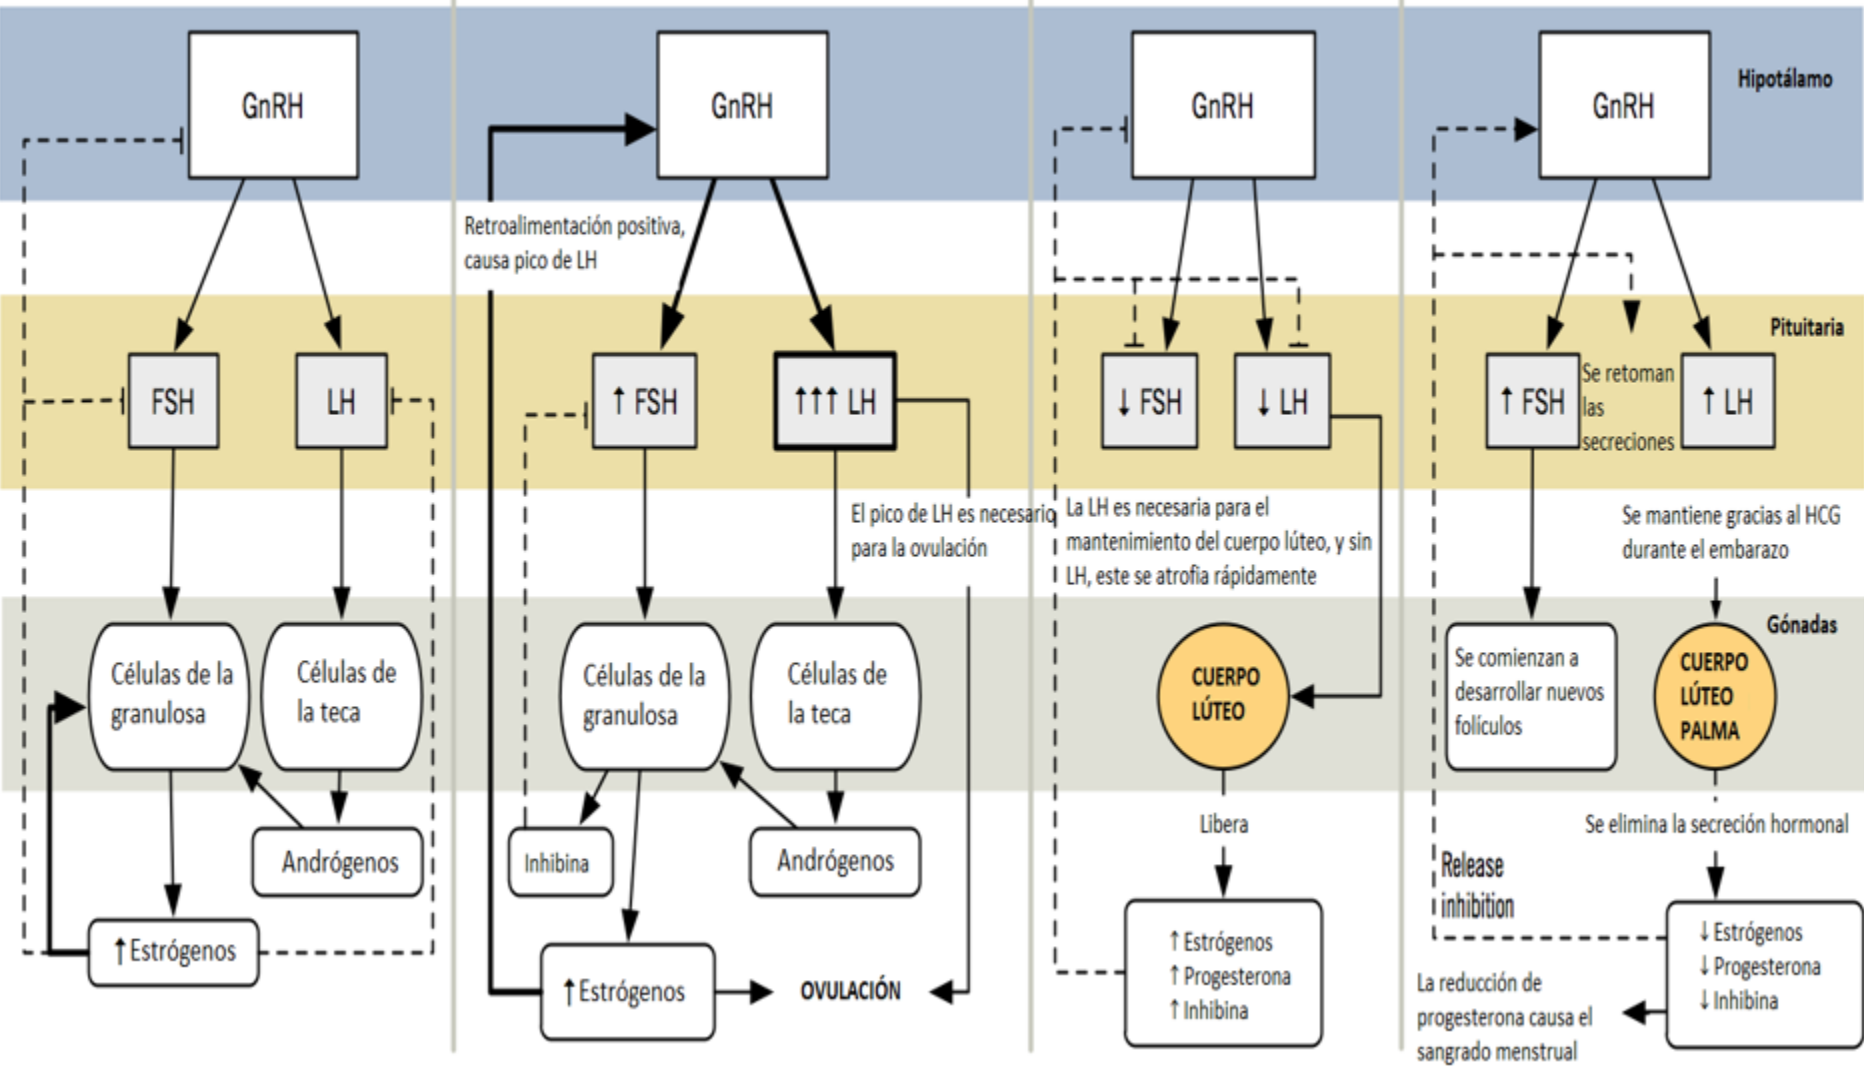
Hipotálamo

Pituitaria

Gónadas

GnRH

FSH

LH

Células de la granulosa

Células de la teca

Andrógenos

↑Estrógenos

GnRH

Retroalimentación positiva, causa pico de LH

↑ FSH

↑↑↑ LH

El pico de LH es necesario para la ovulación

Células de la granulosa

Células de la teca

Inhibina

Andrógenos

↑Estrógenos

OVULACIÓN

GnRH

↓ FSH

↓ LH

La LH es necesaria para el mantenimiento del cuerpo lúteo, y sin LH, este se atrofia rápidamente

CUERPO LÚTEO

Libera

↑Estrógenos
↑Progesterona
↑Inhibina

GnRH

↑ FSH

Se retoman las secreciones

↑ LH

Se mantiene gracias al HCG durante el embarazo

Se comienzan a desarrollar nuevos folículos

CUERPO LÚTEO PALMA

Se elimina la secreción hormonal

Release inhibition

↓Estrógenos
↓Progesterona
↓Inhibina

La reducción de progesterona causa el sangrado menstrual